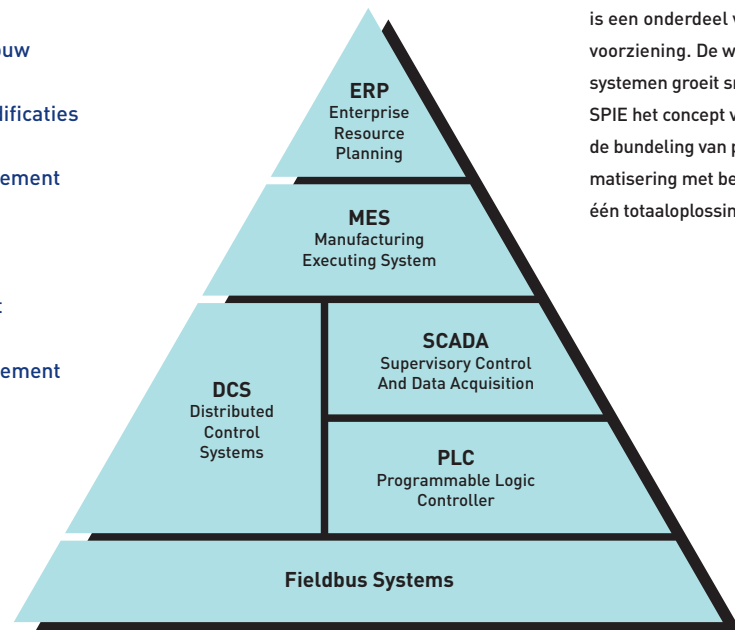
uw

lificaties

ement

t

ement

ERP
Enterprise
Resource
Planning

MES
Manufacturing
Executing System

DCS
Distributed
Control
Systems

SCADA
Supervisory Control
And Data Acquisition

PLC
Programmable Logic
Controller

Fieldbus Systems

is een onderdeel v
voorziening. De w
systemen groeit sn
SPIE het concept v
de bundeling van p
matisering met be
één totaaloplossin